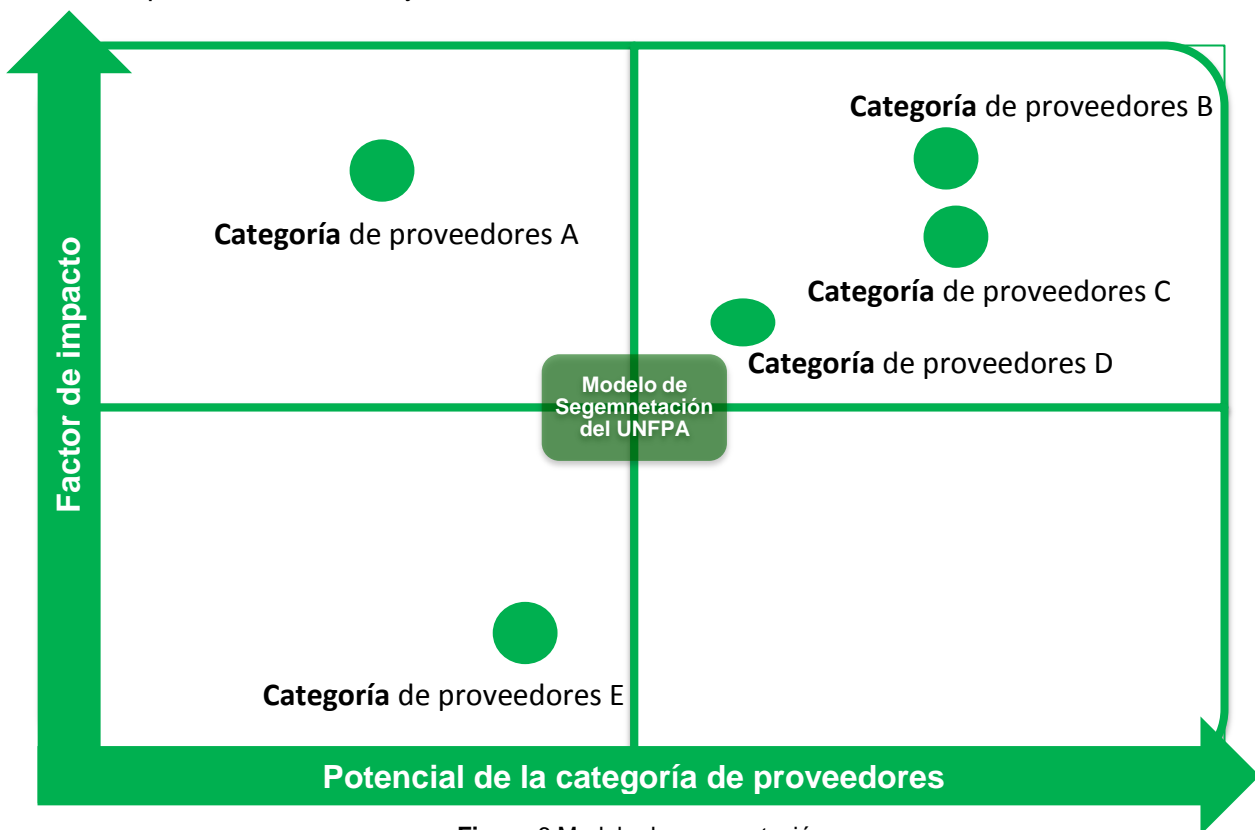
Factor de impacto

Categoría de proveedores A

Categoría de proveedores B

Categoría de proveedores C

Categoría de proveedores D

Modelo de Segemnetación del UNFPA

Categoría de proveedores E

Potencial de la categoría de proveedores

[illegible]